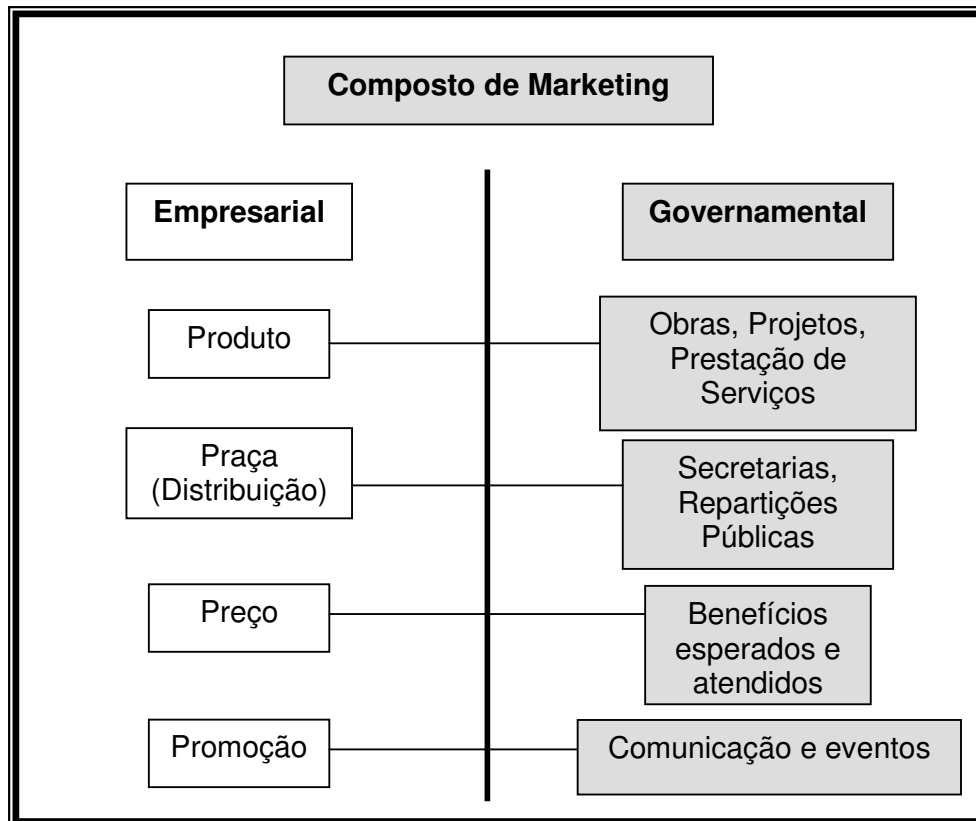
Composto de Marketing

Empresarial

Governamental

Produto

Obras, Projetos, Prestação de Serviços

Praça (Distribuição)

Secretarias, Repartições Públicas

Preço

Benefícios esperados e atendidos

Promoção

Comunicação e eventos